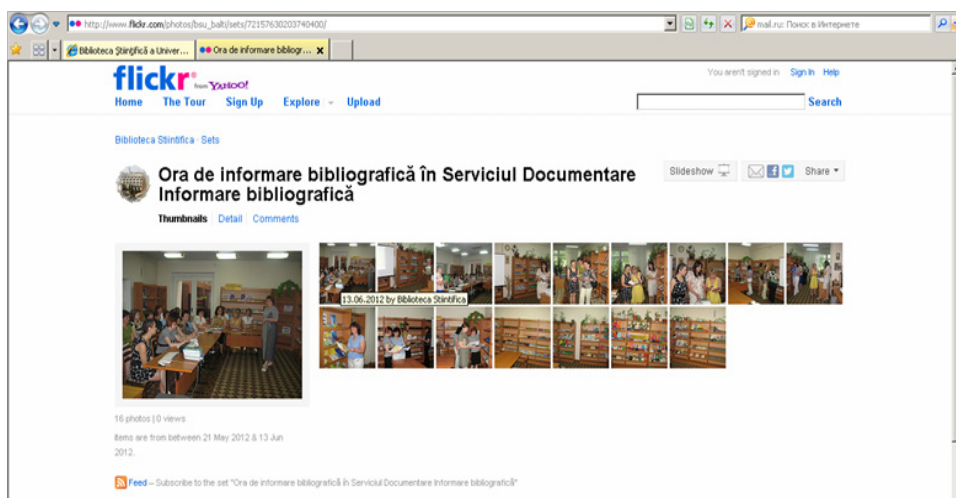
http://www.flickr.com/photos/bsu_balti/sets/72157630203740400/

mail.ru: Поиск в Интернете

Biblioteca Ştiinţifică a Univer...

Ora de informare bibliogr...

flickr from YAHOO!

You aren't signed in Sign In Help

Home The Tour Sign Up Explore Upload

Search

Biblioteca Stiintifica · Sets

Ora de informare bibliografică în Serviciul Documentare Informare bibliografică

Slideshow

Share

Thumbnails Detail Comments

13.06.2012 by Biblioteca Stiintifica

16 photos | 0 views

Items are from between 21 May 2012 & 13 Jun 2012.

Feed – Subscribe to the set "Ora de informare bibliografică în Serviciul Documentare Informare bibliografică"